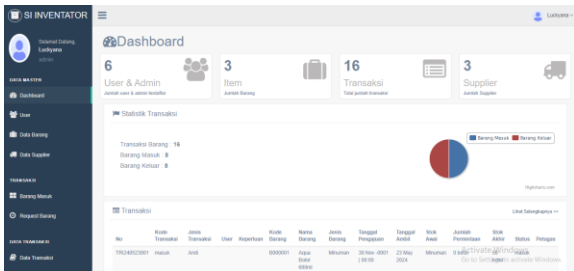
SI INVENTATOR

Ludiyana

Selamat Datang, Ludiyana

admin

DATA MASTER

Dashboard

User

Data Barang

Data Supplier

TRANSAKSI

Barang Masuk

Request Barang

DATA TRANSAKSI

Data Transaksi

Dashboard

6

User & Admin

Jumlah user & admin terdaftar

3

Item

Jumlah Barang

16

Transaksi

Total jumlah transaksi

3

Supplier

Jumlah Supplier

Statistik Transaksi

Transaksi Barang : 16

Barang Masuk : 8

Barang Keluar : 8

Barang Masuk

Barang Keluar

Highcharts.com

Transaksi

Lihat Selengkapnya »

| No | Kode Transaksi | Jenis Transaksi | User | Keperluan | Kode Barang | Nama Barang | Jenis Barang | Tanggal Pengajuan | Tanggal Ambil | Stok Awal | Jumlah Permintaan | Stok Akhir | Status | Petugas |
|---|---|---|---|---|---|---|---|---|---|---|---|---|---|---|
| TR0249023001 | masuk | Andi | | | B000001 | Aqua Botol 600ml | Minuman | 30-Nov-0001 \| 00:00 | 23 May 2024 | Minuman | 0 botol | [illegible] | masuk | |

Activate Windows

Go to Settings to activate Windows.